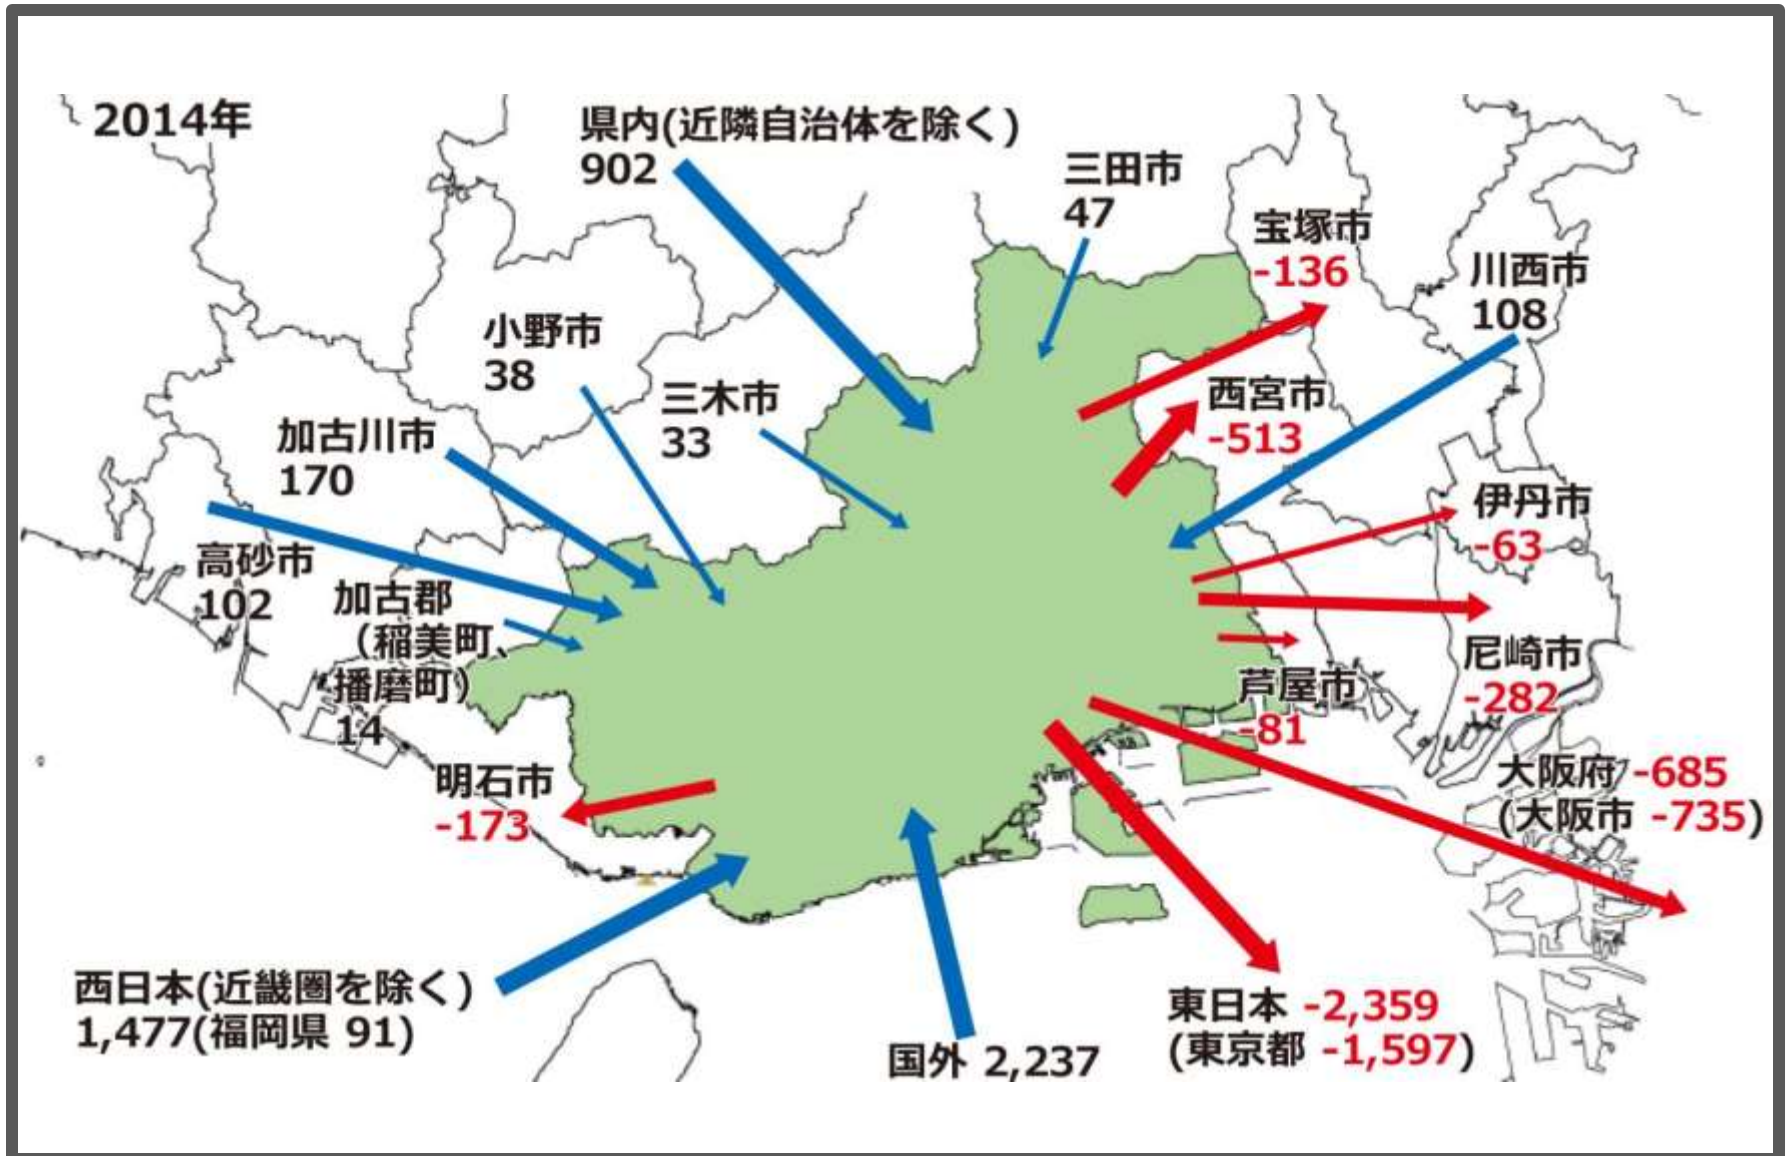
2014年

県内(近隣自治体を除く)
902

三田市
47

宝塚市
-136

川西市
108

小野市
38

三木市
33

西宮市
-513

加古川市
170

伊丹市
-63

高砂市
102

加古郡
(稲美町、
播磨町)
14

尼崎市
-282

芦屋市
-81

明石市
-173

大阪府 -685
(大阪市 -735)

西日本(近畿圏を除く)
1,477(福岡県 91)

国外 2,237

東日本 -2,359
(東京都 -1,597)